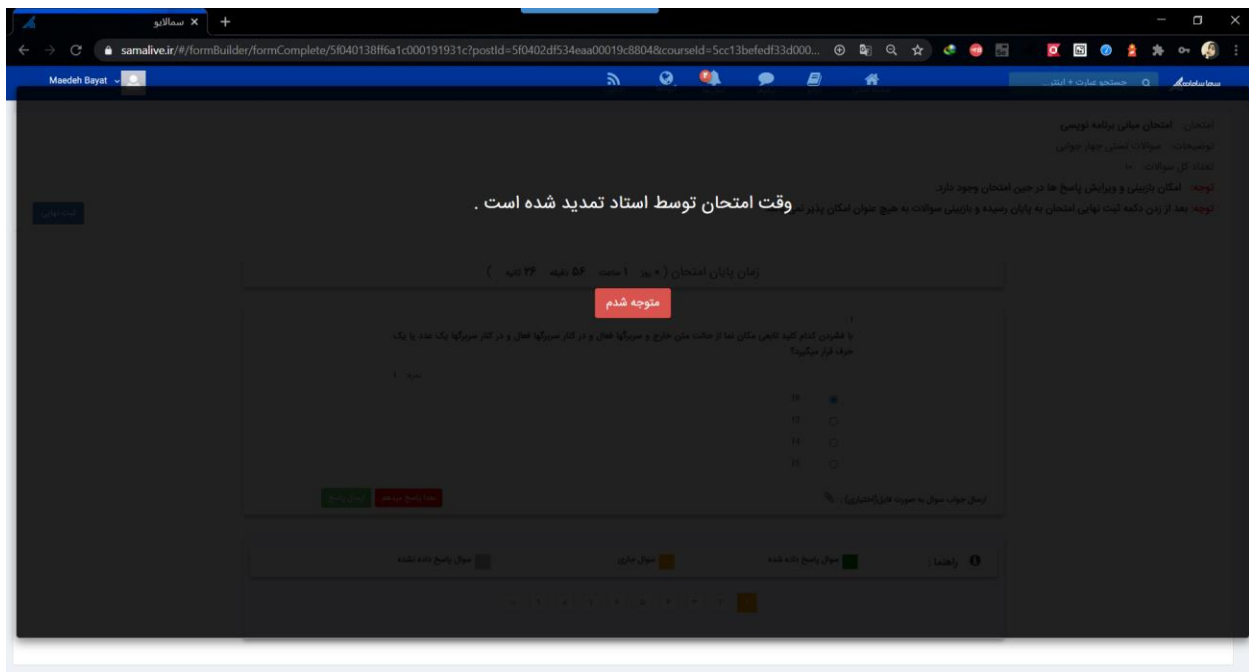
سمالایو ×
samalive.ir/#/formBuilder/formComplete/5f040138ff6a1c000191931c?postId=5f0402df534eaa00019c8804&courseId=5cc13befedf33d000...
Maedeh Bayat
جستجو عبارت + اینتر
سماسامانه

امتحان: امتحان مبانی برنامه نویسی
توضیحات: سوالات تستی چهار جوابی
تعداد کل سوالات: ۱۸
توجه: امکان بازبینی و ویرایش پاسخ ها در حین امتحان وجود دارد.
توجه: بعد از زدن دکمه ثبت نهایی امتحان به پایان رسیده و بازبینی سوالات به هیچ عنوان امکان پذیر نمی باشد.

ثبت نهایی

وقت امتحان توسط استاد تمدید شده است .

زمان پایان امتحان ( ۰ روز ۱ ساعت ۵۶ دقیقه ۲۴ ثانیه )

متوجه شدم

۱.
با فشردن کدام کلید کلیدی مکان نما از حالت متن خارج و سربرگها فعال و در کنار سربرگها یک عدد یا یک حرف قرار میگیرد؟
نمره: ۱

f1
f2
f3
f4

ارسال جواب سوال به صورت فایل(اختیاری):
بعدا پاسخ میدهم
ارسال پاسخ

راهنما : سوال پاسخ داده شده سوال جاری سوال پاسخ داده نشده